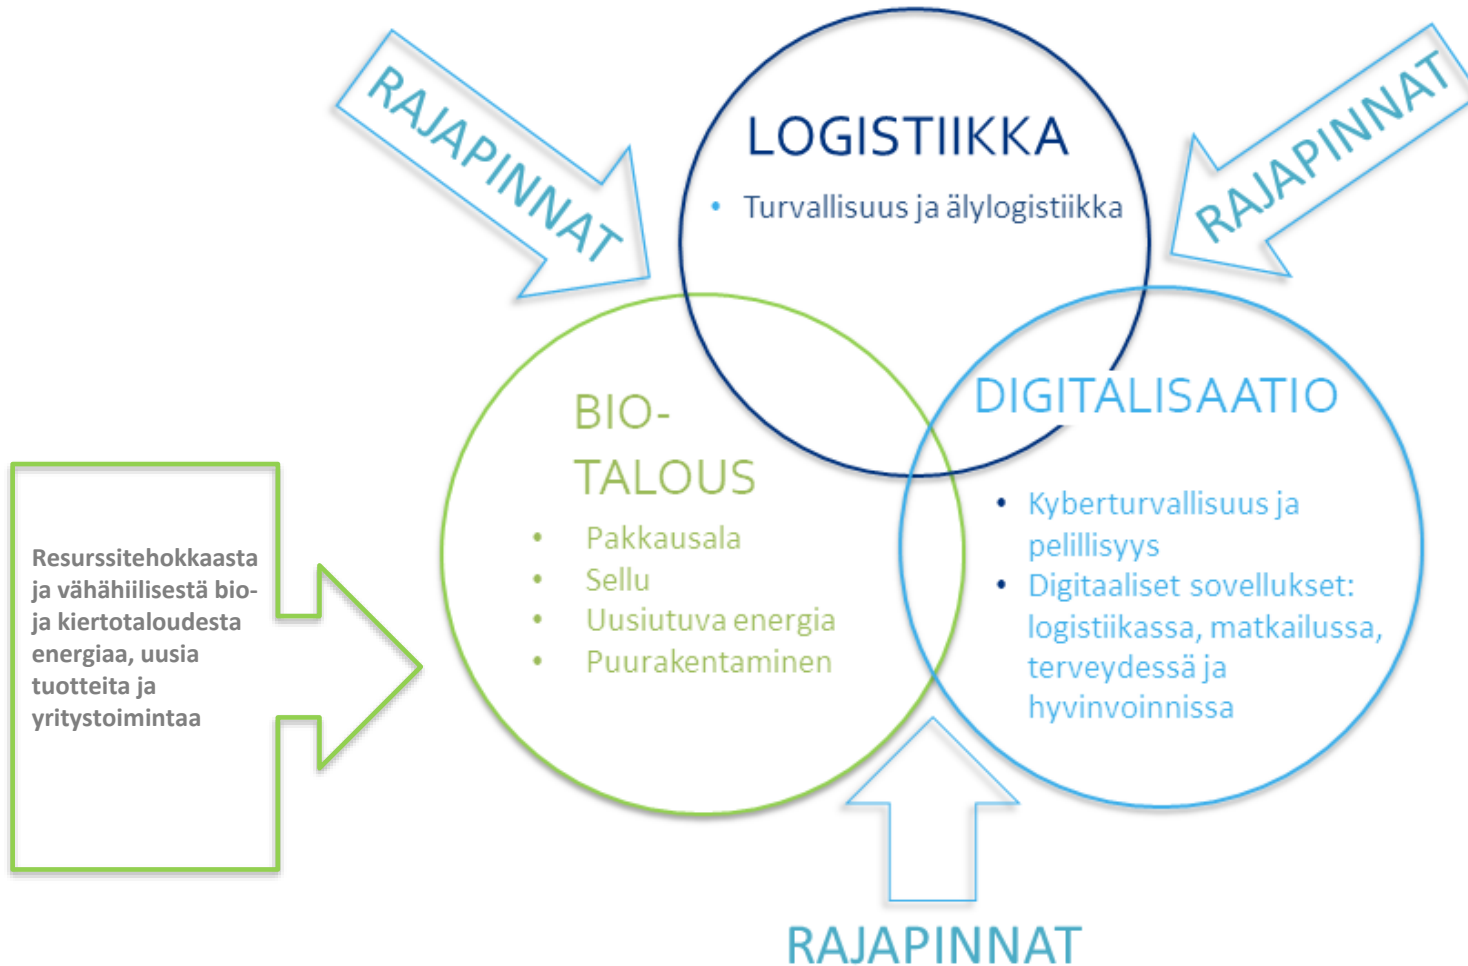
RAJAPINNAT

LOGISTIIKKA

• Turvallisuus ja älylogistiikka

RAJAPINNAT

BIO-
TALOUS

• Pakkausala
• Sellu
• Uusiutuva energia
• Puurakentaminen

DIGITALISAATIO

• Kyberturvallisuus ja pelillisyys
• Digitaaliset sovellukset: logistiikassa, matkailussa, terveydessä ja hyvinvoinnissa

Resurssitehokkaasta ja vähähiilisestä bio- ja kiertotaloudesta energiaa, uusia tuotteita ja yritystoimintaa

RAJAPINNAT